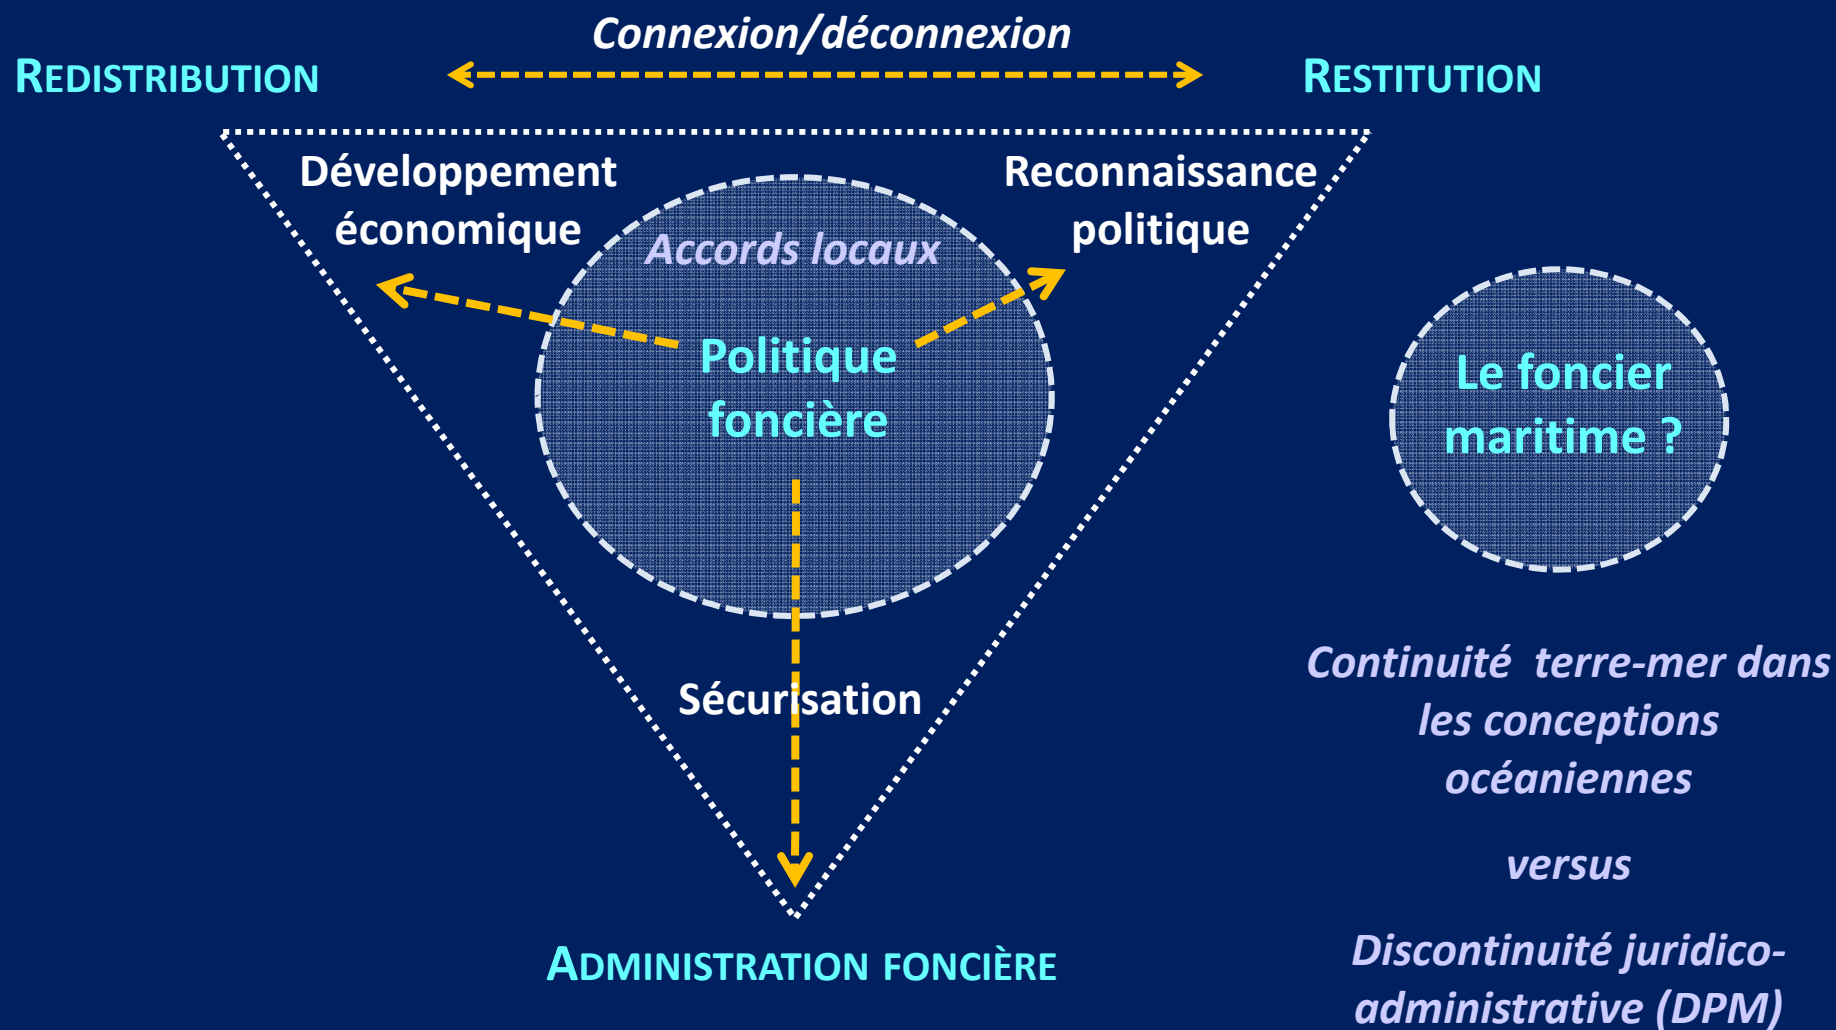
Connexion/déconnexion

Redistribution

Restitution

Développement économique

Reconnaissance politique

Accords locaux

Politique foncière

Sécurisation

Administration foncière

Le foncier maritime ?

Continuité terre-mer dans les conceptions océaniennes

versus

Discontinuité juridico-administrative (DPM)